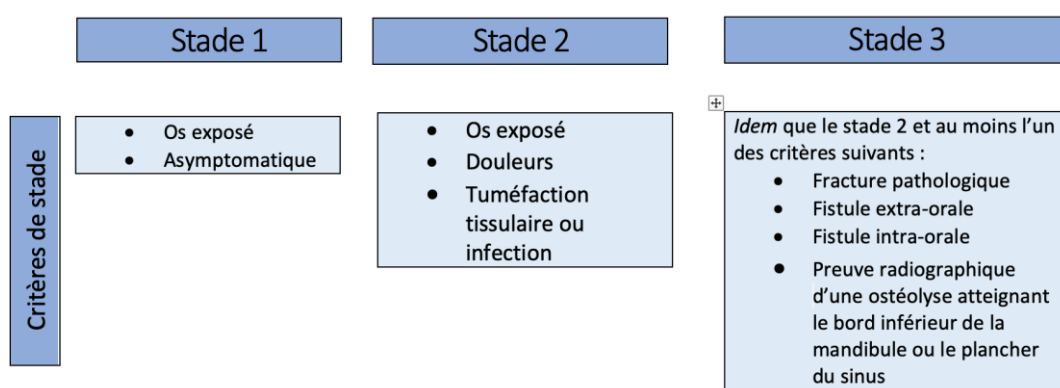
Stade 1

Stade 2

Stade 3

Critères de stade

- Os exposé
- Asymptomatique

- Os exposé
- Douleurs
- Tuméfaction tissulaire ou infection

*Idem* que le stade 2 et au moins l'un des critères suivants :

- Fracture pathologique
- Fistule extra-orale
- Fistule intra-orale
- Preuve radiographique d'une ostéolyse atteignant le bord inférieur de la mandibule ou le plancher du sinus